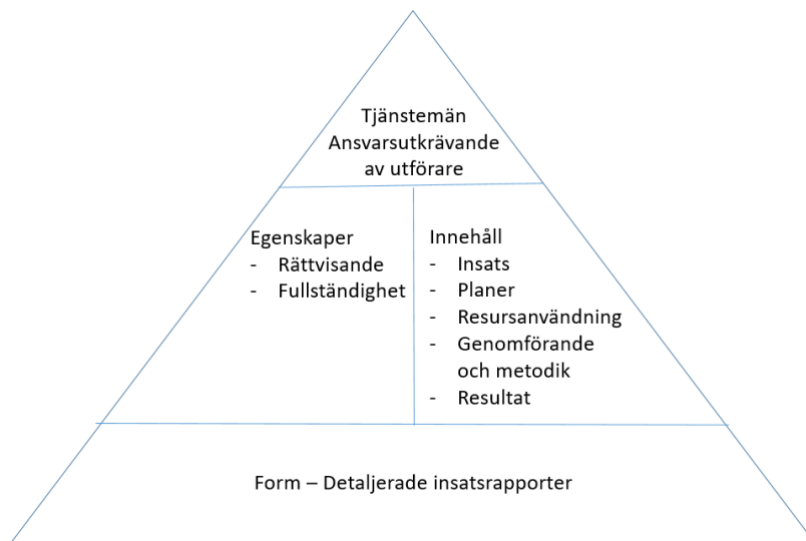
Tjänstemän
Ansvarsutkrävande
av utförare

Egenskaper
- Rättvisande
- Fullständighet

Innehåll
- Insats
- Planer
- Resursanvändning
- Genomförande och metodik
- Resultat

Form – Detaljerade insatsrapporter